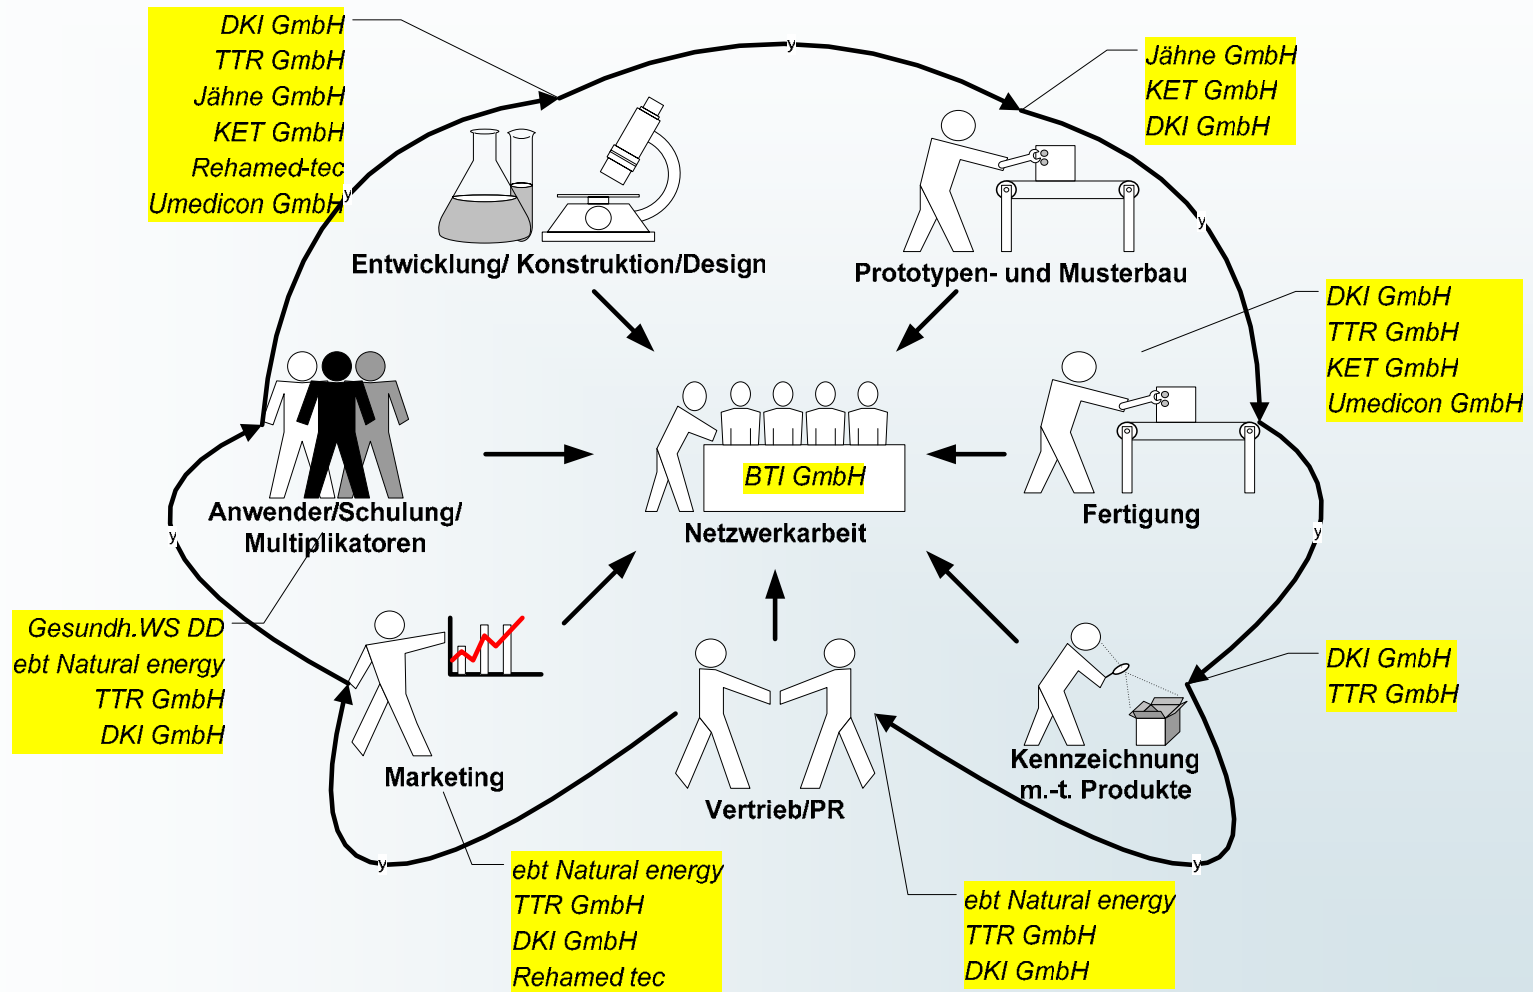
DKI GmbH
TTR GmbH
Jähne GmbH
KET GmbH
Rehamed-tec
Umedicon GmbH

Jähne GmbH
KET GmbH
DKI GmbH

Entwicklung/ Konstruktion/Design

Prototypen- und Musterbau

DKI GmbH
TTR GmbH
KET GmbH
Umedicon GmbH

BTI GmbH

Netzwerkarbeit

Anwender/Schulung/ Multiplikatoren

Fertigung

Gesundh.WS DD
ebt Natural energy
TTR GmbH
DKI GmbH

DKI GmbH
TTR GmbH

Marketing

Vertrieb/PR

Kennzeichnung m.-t. Produkte

ebt Natural energy
TTR GmbH
DKI GmbH
Rehamed tec

ebt Natural energy
TTR GmbH
DKI GmbH